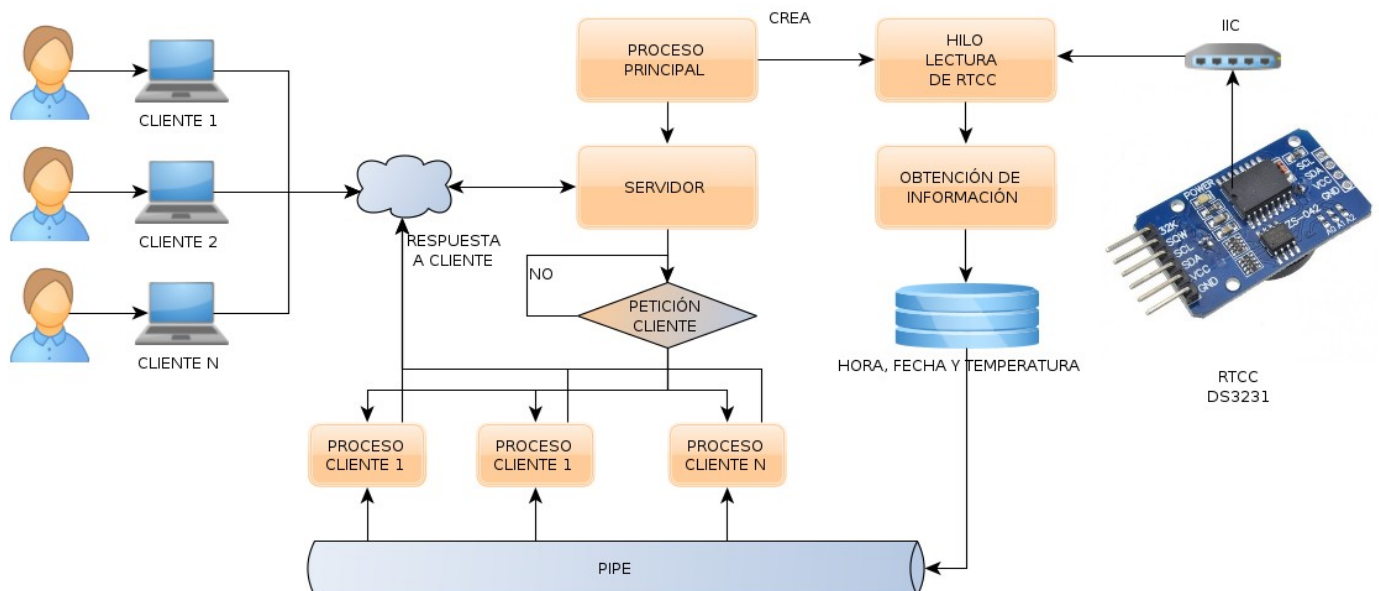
CLIENTE 1

CLIENTE 2

CLIENTE N

CREA

PROCESO PRINCIPAL

HILO LECTURA DE RTCC

IIC

SERVIDOR

OBTENCIÓN DE INFORMACIÓN

RESPUESTA A CLIENTE

NO

PETICIÓN CLIENTE

HORA, FECHA Y TEMPERATURA

32K SQW SCL SDA VCC GND

POWER

SCL SDA VCC GND

ZS-042

A0 A1 A2

RTCC DS3231

PROCESO CLIENTE 1

PROCESO CLIENTE 1

PROCESO CLIENTE N

PIPE